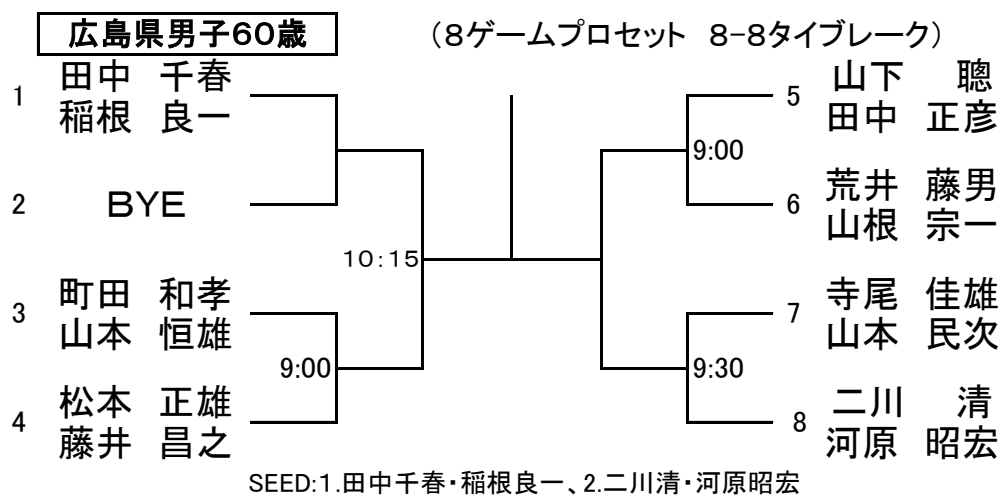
広島県男子60歳

（8ゲームプロセット　8-8タイブレーク）

1 田中　千春
稲根　良一

2 BYE

3 町田　和孝
山本　恒雄

4 松本　正雄
藤井　昌之

9:00

10:15

5 山下　聰
田中　正彦

6 荒井　藤男
山根　宗一

9:00

7 寺尾　佳雄
山本　民次

8 二川　清
河原　昭宏

9:30

SEED:1.田中千春・稲根良一、2.二川清・河原昭宏